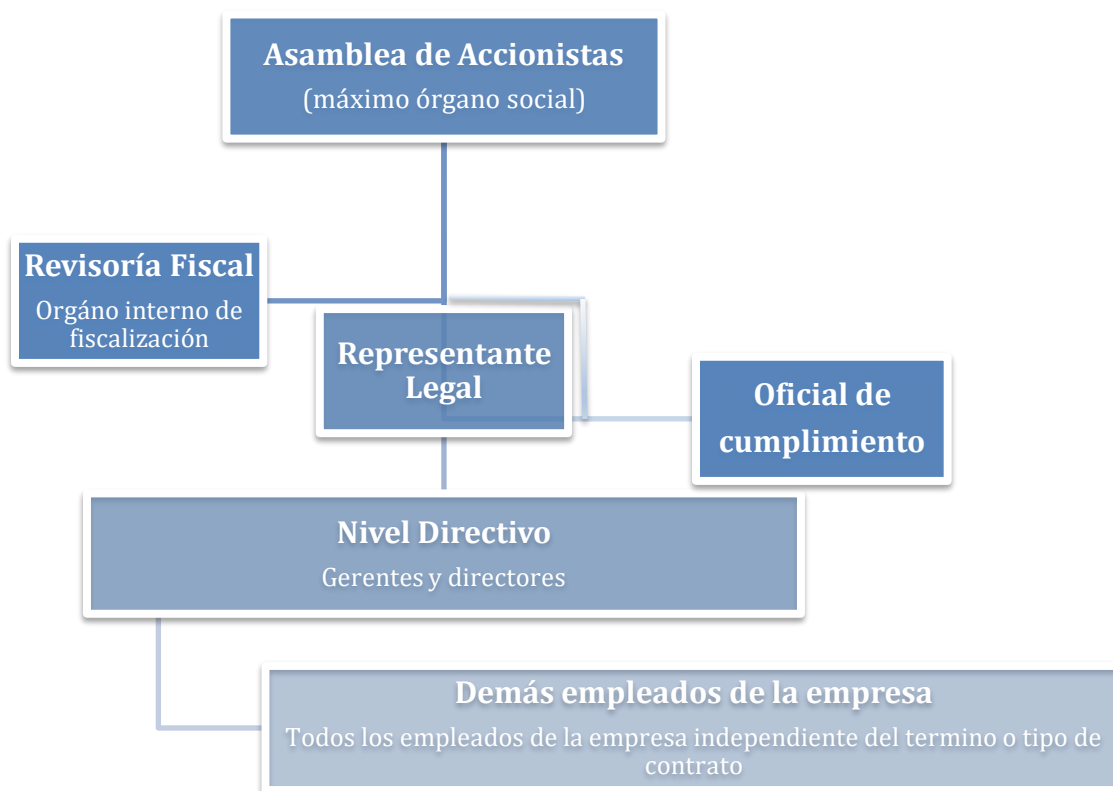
Asamblea de Accionistas
(máximo órgano social)

Revisoría Fiscal
Orgáno interno de fiscalización

Representante Legal

Oficial de cumplimiento

Nivel Directivo
Gerentes y directores

Demás empleados de la empresa
Todos los empleados de la empresa independiente del termino o tipo de contrato